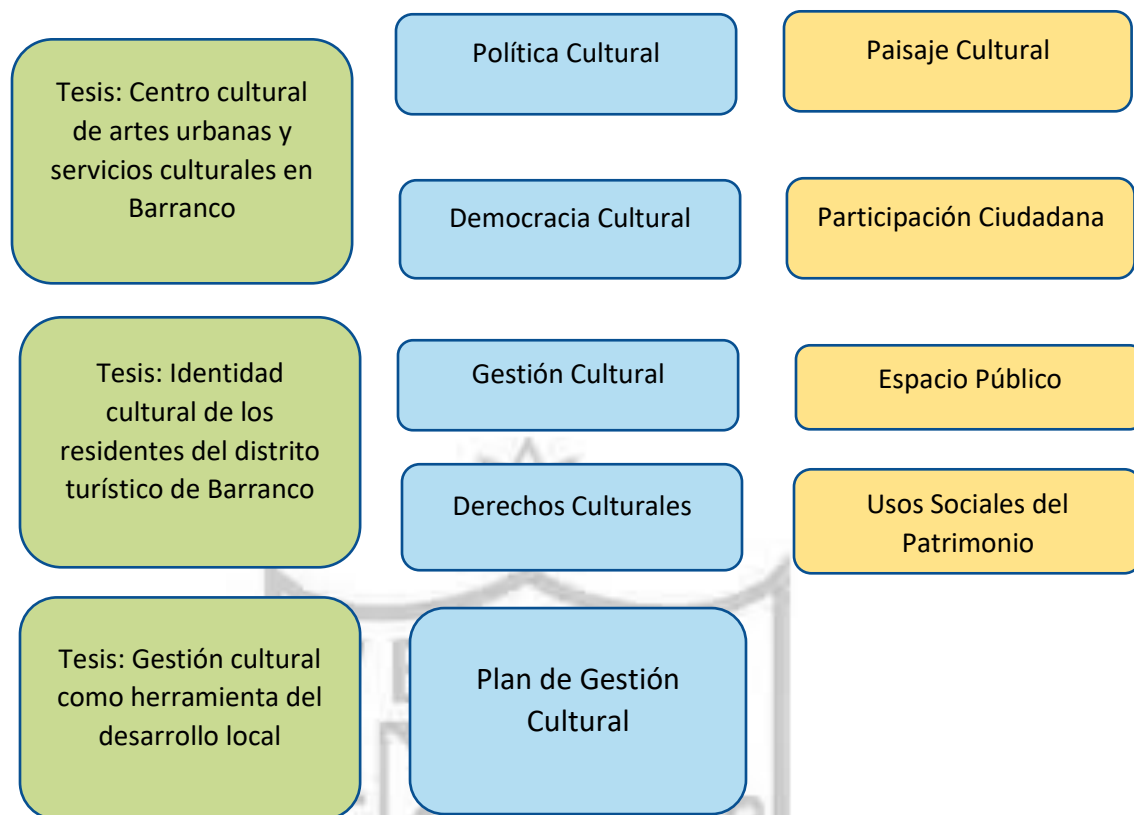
Tesis: Centro cultural de artes urbanas y servicios culturales en Barranco

Política Cultural

Paisaje Cultural

Democracia Cultural

Participación Ciudadana

Tesis: Identidad cultural de los residentes del distrito turístico de Barranco

Gestión Cultural

Espacio Público

Derechos Culturales

Usos Sociales del Patrimonio

Tesis: Gestión cultural como herramienta del desarrollo local

Plan de Gestión Cultural